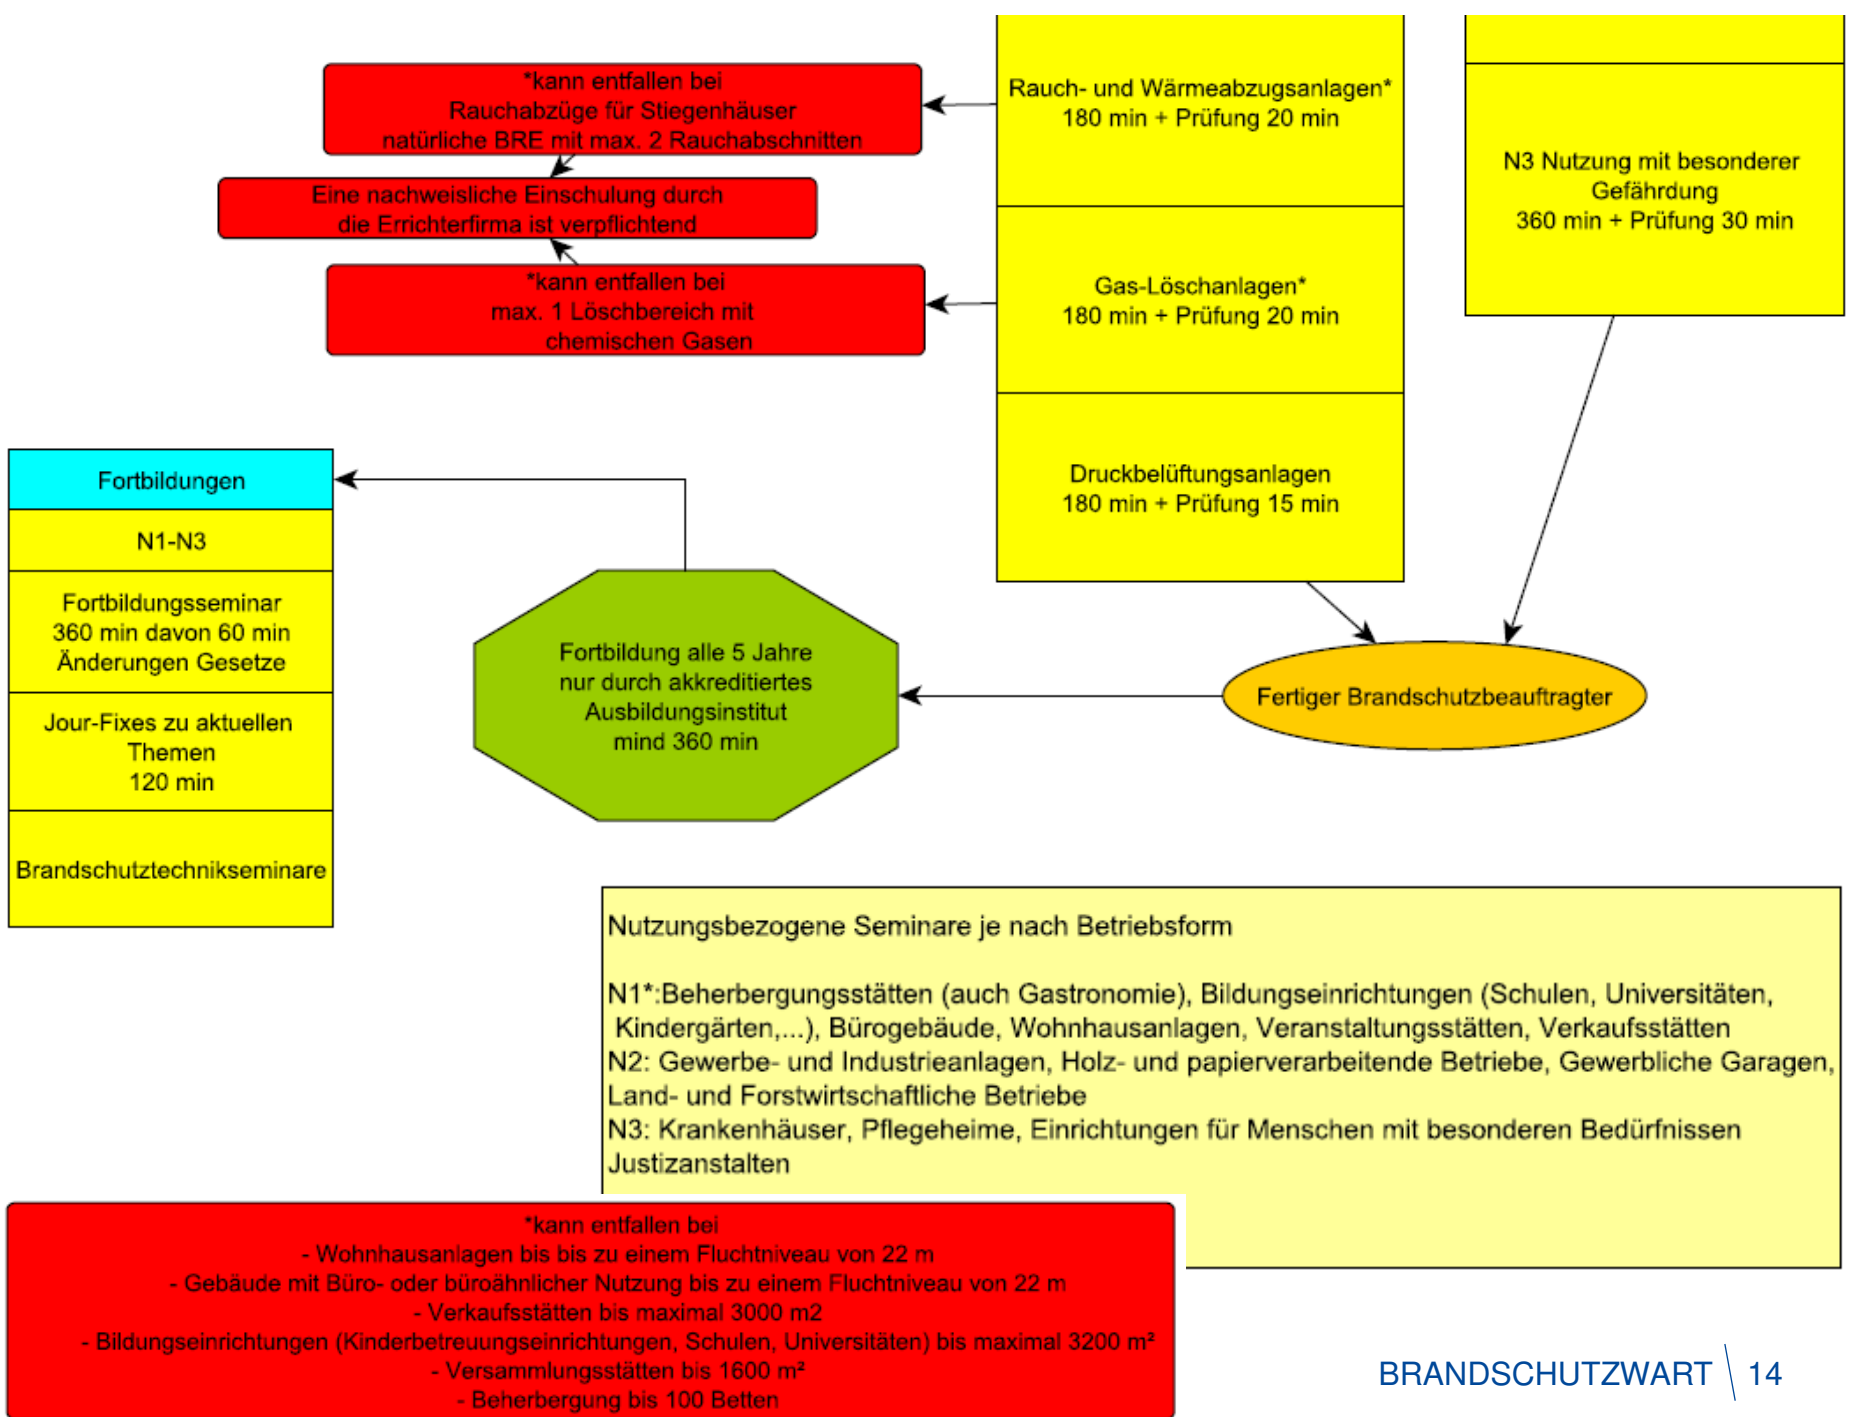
*kann entfallen bei
Rauchabzüge für Stiegenhäuser
natürliche BRE mit max. 2 Rauchabschnitten

Eine nachweisliche Einschulung durch
die Errichterfirma ist verpflichtend

*kann entfallen bei
max. 1 Löschbereich mit
chemischen Gasen

Rauch- und Wärmeabzugsanlagen*
180 min + Prüfung 20 min

Gas-Löschanlagen*
180 min + Prüfung 20 min

Druckbelüftungsanlagen
180 min + Prüfung 15 min

N3 Nutzung mit besonderer Gefährdung
360 min + Prüfung 30 min

Fortbildungen

N1-N3

Fortbildungsseminar
360 min davon 60 min
Änderungen Gesetze

Jour-Fixes zu aktuellen Themen
120 min

Brandschutztechnikseminare

Fortbildung alle 5 Jahre
nur durch akkreditiertes
Ausbildungsinstitut
mind 360 min

Fertiger Brandschutzbeauftragter

Nutzungsbezogene Seminare je nach Betriebsform

N1*:Beherbergungsstätten (auch Gastronomie), Bildungseinrichtungen (Schulen, Universitäten, Kindergärten,...), Bürogebäude, Wohnhausanlagen, Veranstaltungsstätten, Verkaufsstätten
N2: Gewerbe- und Industrieanlagen, Holz- und papierverarbeitende Betriebe, Gewerbliche Garagen, Land- und Forstwirtschaftliche Betriebe
N3: Krankenhäuser, Pflegeheime, Einrichtungen für Menschen mit besonderen Bedürfnissen
Justizanstalten

*kann entfallen bei
- Wohnhausanlagen bis bis zu einem Fluchtniveau von 22 m
- Gebäude mit Büro- oder büroähnlicher Nutzung bis zu einem Fluchtniveau von 22 m
- Verkaufsstätten bis maximal 3000 m2
- Bildungseinrichtungen (Kinderbetreuungseinrichtungen, Schulen, Universitäten) bis maximal 3200 m²
- Versammlungsstätten bis 1600 m²
- Beherbergung bis 100 Betten

BRANDSCHUTZWART 14